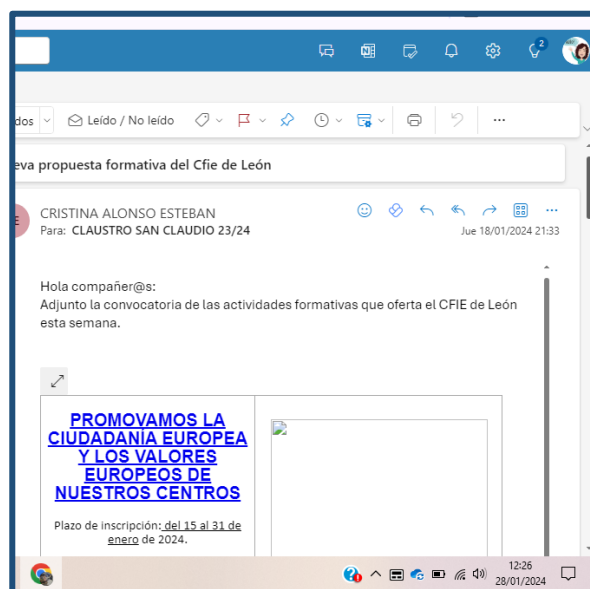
2

dos Leído / No leído ...

eva propuesta formativa del Cfie de León

E CRISTINA ALONSO ESTEBAN
Para: CLAUSTRO SAN CLAUDIO 23/24
Jue 18/01/2024 21:33

Hola compañer@s:
Adjunto la convocatoria de las actividades formativas que oferta el CFIE de León esta semana.

PROMOVAMOS LA CIUDADANÍA EUROPEA Y LOS VALORES EUROPEOS DE NUESTROS CENTROS

Plazo de inscripción: del 15 al 31 de enero de 2024.

12:26
28/01/2024